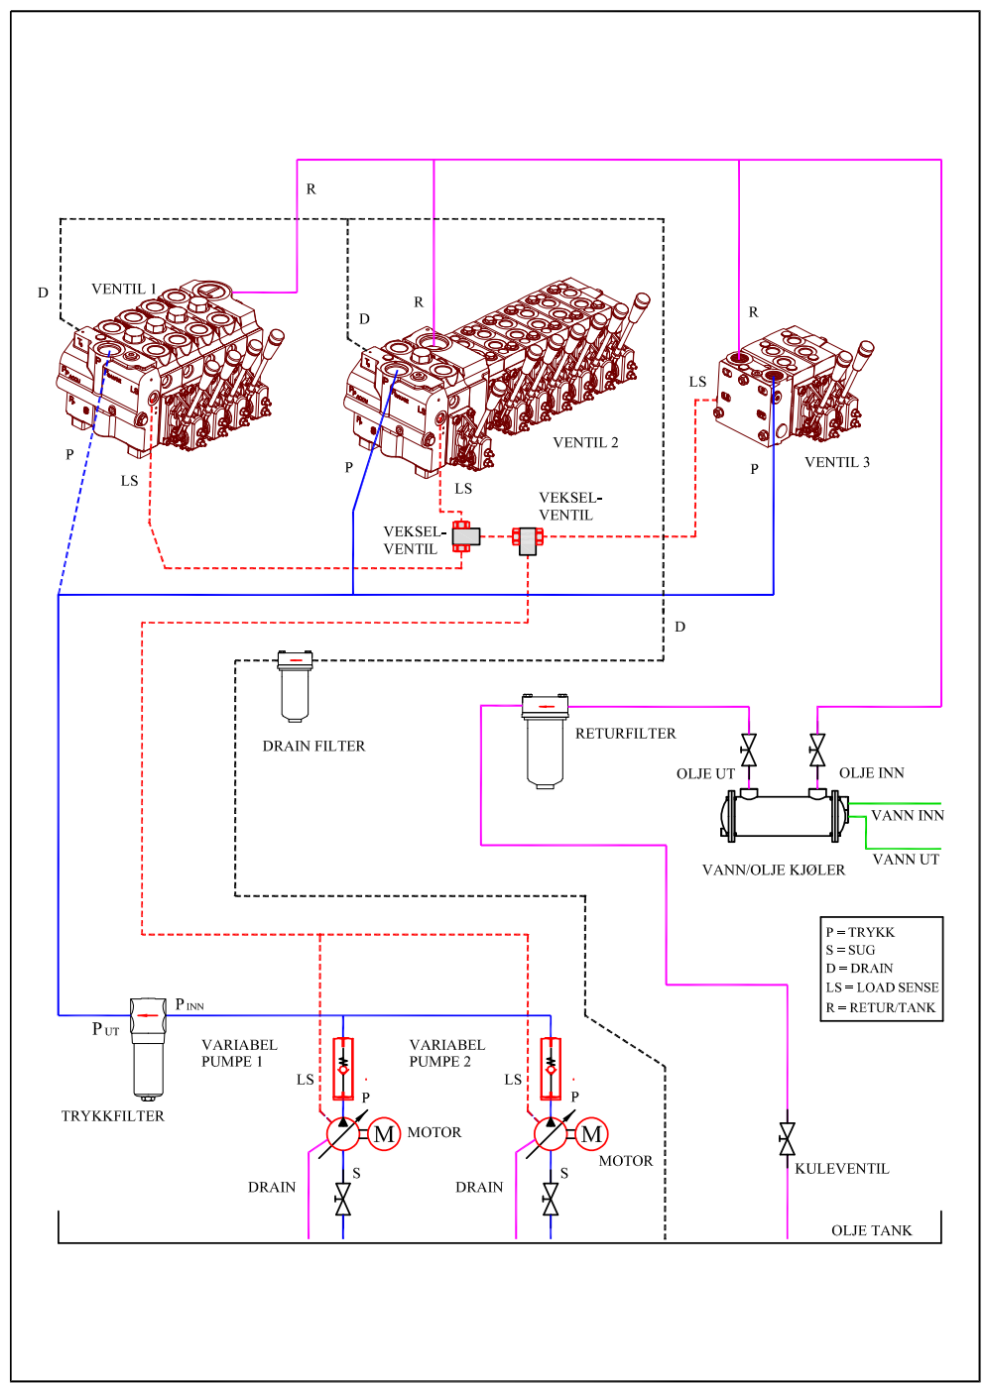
R

D

VENTIL 1

R

D

R

LS

P

LS

P

VENTIL 2

P

VENTIL 3

LS

VEKSEL-
VENTIL

VEKSEL-
VENTIL

D

DRAIN FILTER

RETURFILTER

OLJE UT

OLJE INN

VANN INN

VANN UT

VANN/OLJE KJØLER

P = TRYKK
S = SUG
D = DRAIN
LS = LOAD SENSE
R = RETUR/TANK

$P_{INN}$

$P_{UT}$

VARIABEL
PUMPE 1

VARIABEL
PUMPE 2

TRYKKFILTER

LS

P

M

MOTOR

S

DRAIN

LS

P

M

MOTOR

S

DRAIN

KULEVENTIL

OLJE TANK